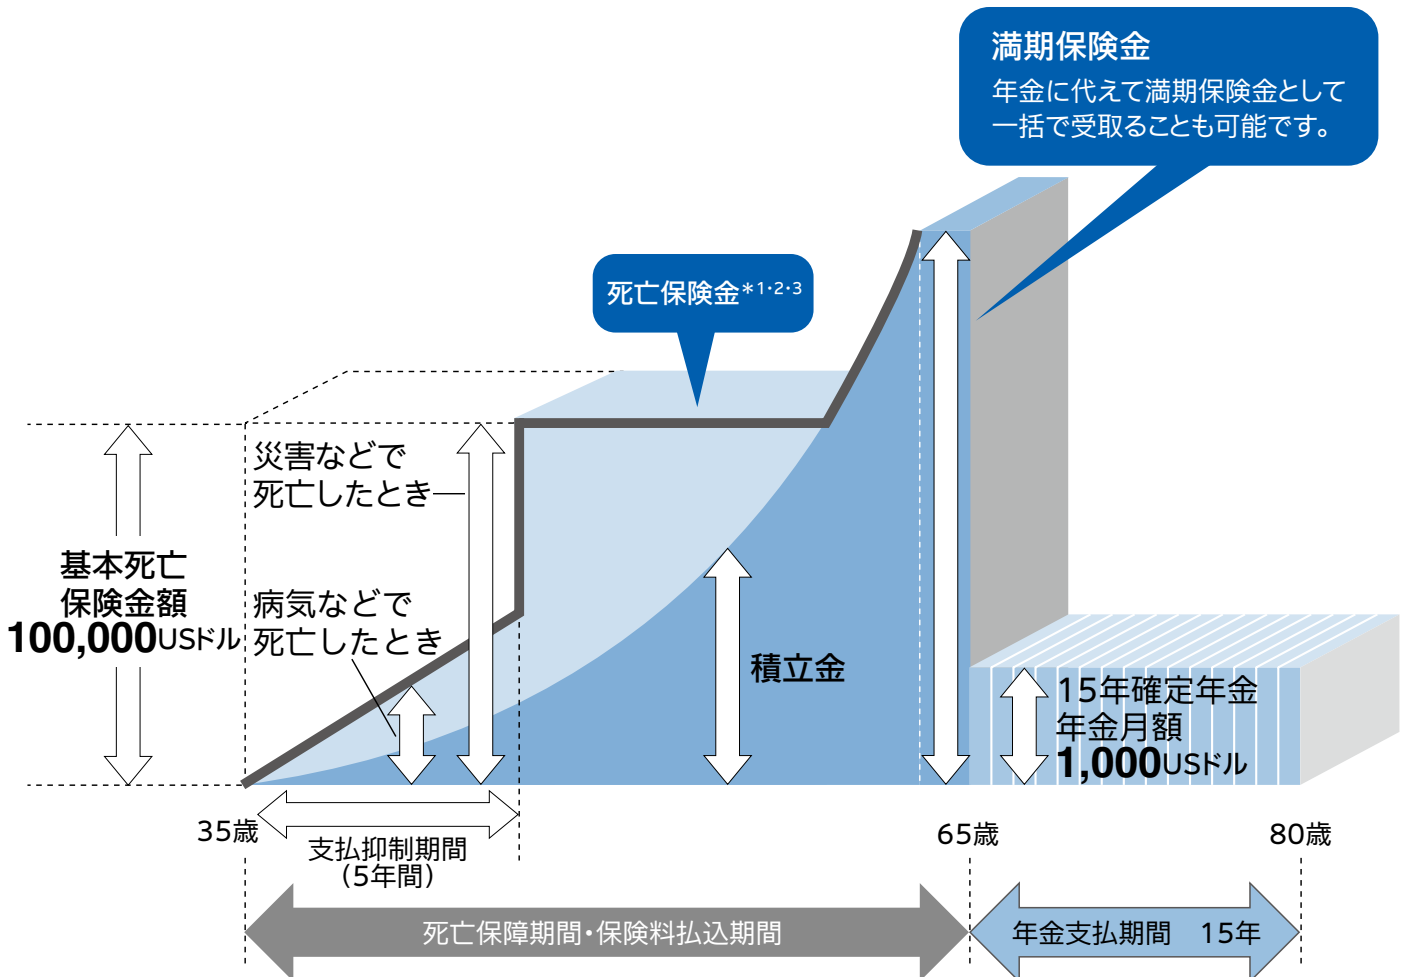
満期保険金
年金に代えて満期保険金として一括で受取ることも可能です。

死亡保険金$^{*1\cdot2\cdot3}$

災害などで死亡したとき

基本死亡保険金額
100,000USドル

病気などで死亡したとき

積立金

15年確定年金
年金月額
1,000USドル

35歳
支払抑制期間
（5年間）
65歳
80歳

死亡保障期間・保険料払込期間
年金支払期間　15年